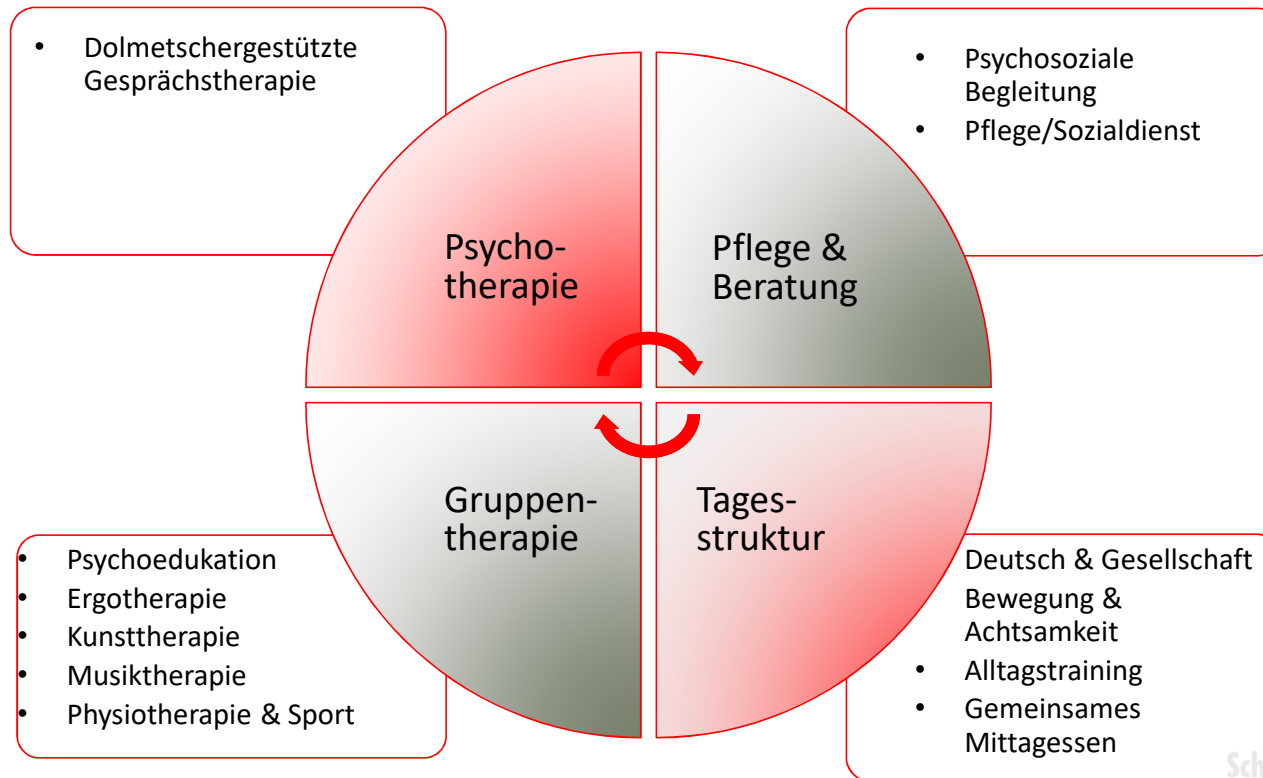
- Dolmetschergestützte Gesprächstherapie

- Psychosoziale Begleitung
- Pflege/Sozialdienst

Psychotherapie

Pflege & Beratung

Gruppentherapie

Tagesstruktur

- Psychoedukation
- Ergotherapie
- Kunsttherapie
- Musiktherapie
- Physiotherapie & Sport

Deutsch & Gesellschaft
Bewegung & Achtsamkeit
- Alltagstraining
- Gemeinsames Mittagessen

Sch